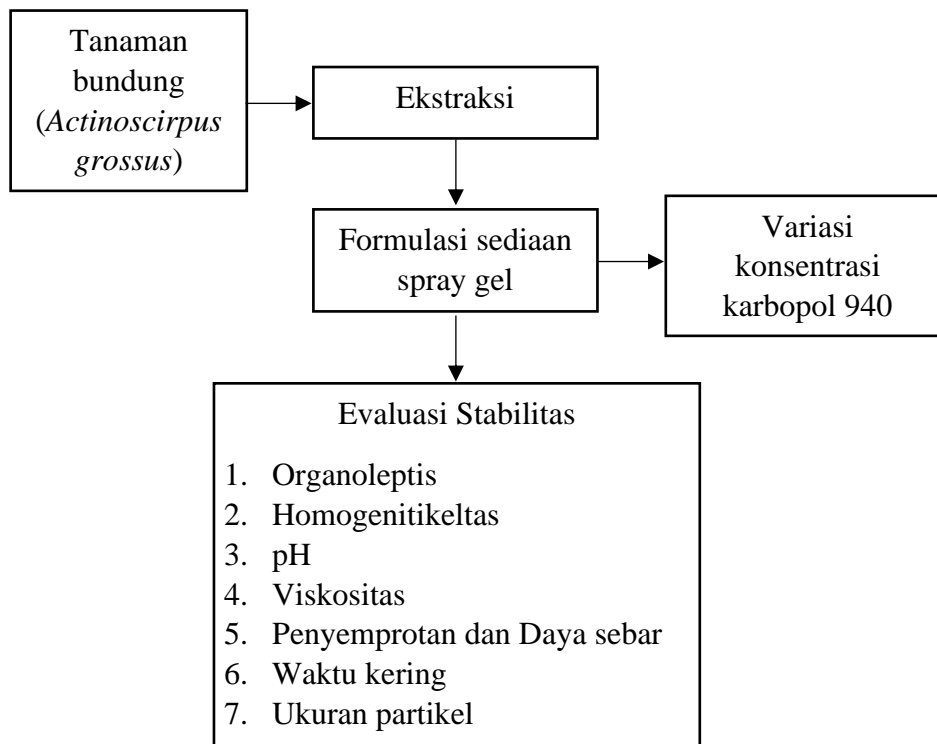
Tanaman bundung (*Actinoscirpus grossus*)

Ekstraksi

Formulasi sediaan spray gel

Variasi konsentrasi karbopol 940

Evaluasi Stabilitas

1. Organoleptis
2. Homogenitikeltas
3. pH
4. Viskositas
5. Penyemprotan dan Daya sebar
6. Waktu kering
7. Ukuran partikel